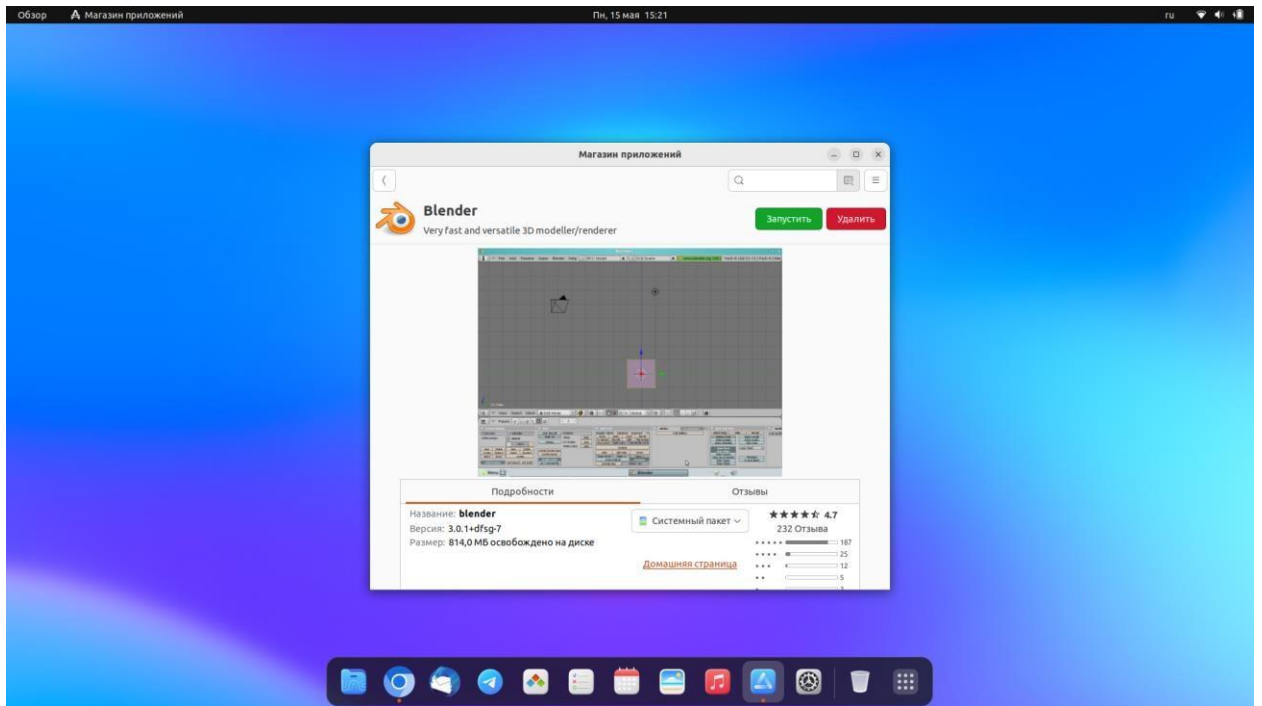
Обзор Магазин приложений

Пн, 15 мая 15:21

ru

Магазин приложений

Blender

Very fast and versatile 3D modeller/renderer

Запустить Удалить

Подробности

Отзывы

Название: blender
Версия: 3.0.1+dfsg-7
Размер: 814,0 МБ освобождено на диске

Системный пакет

Домашняя страница

4.7
232 Отзыва
187
25
12
5